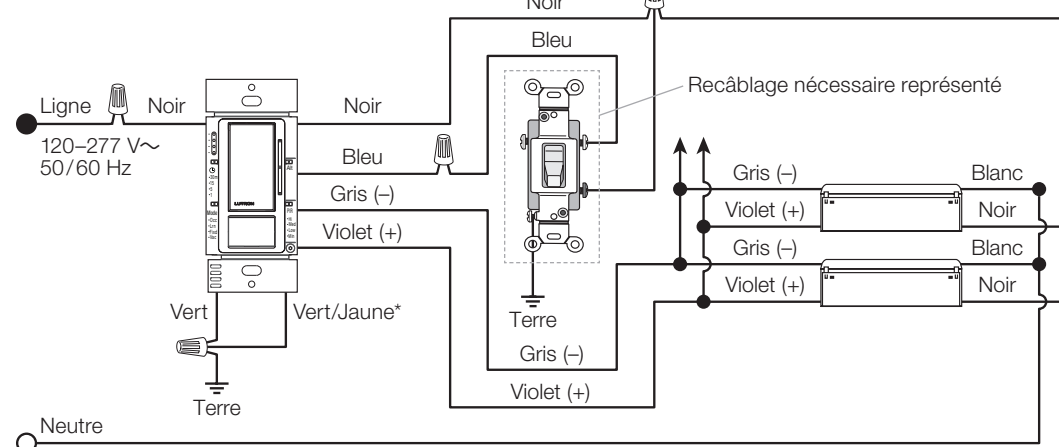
Noir

Bleu

Recâblage nécessaire représenté

Ligne

Noir

Noir

120–277 V∼
50/60 Hz

Bleu

Gris (–)

Violet (+)

LUTRON

Gris (–)

Blanc

Violet (+)

Noir

Gris (–)

Blanc

Violet (+)

Noir

Vert

Vert/Jaune*

Terre

Gris (–)

Violet (+)

Terre

Neutre